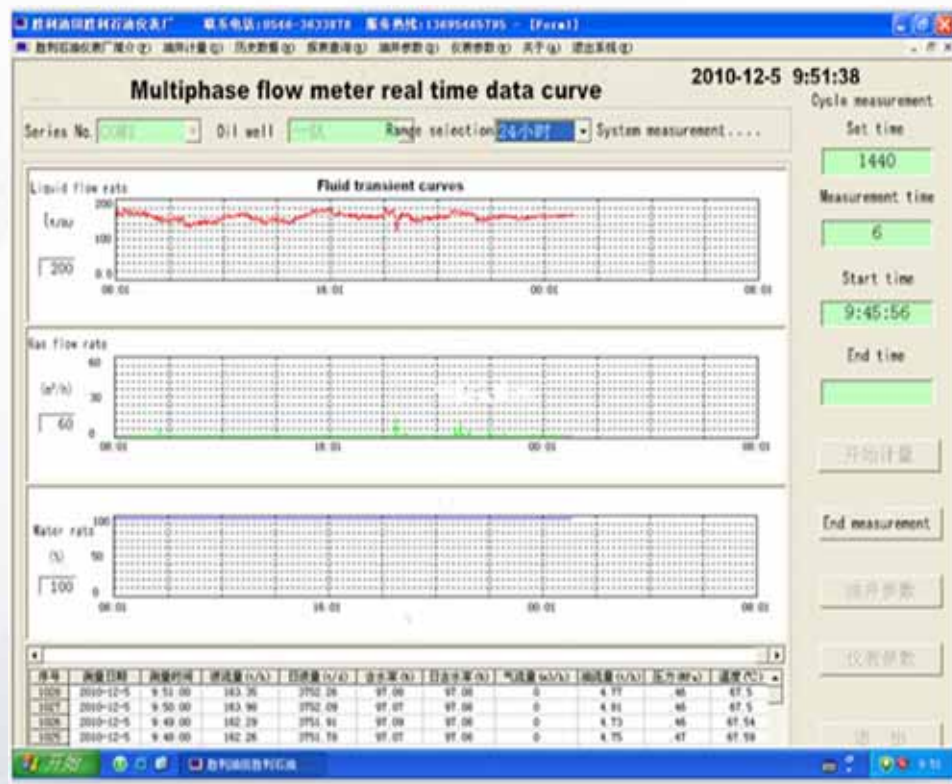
胜利油田胜利石油仪表厂 联系电话:0546-3633878 服务热线:13696465795 - [Form1]

Multiphase flow meter real time data curve

2010-12-5 9:51:38

Cycle measurement

Series No. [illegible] Oil well 一队 Range selection 24小时 System measurement....

Set time
1440
Measurement time
6
Start time
9:45:56
End time

开始计量

End measurement

油井参数

仪表参数

Fluid transient curves

Liquid flow rate
(t/d)
200
100
0.0
200
08:01 16:01 00:01 08:01

Gas flow rate
($m^3$/h)
60
30
0
60
08:01 16:01 00:01 08:01

Water rate
(%)
100
50
0
100
08:01 16:01 00:01 08:01

| 序号 | 测量日期 | 测量时间 | 液流量(t/h) | 日流量(t/d) | 含水率(%) | 日含水率(%) | 气流量(m3/h) | 油流量(t/h) | 压力(MPa) | 温度(℃) |
|---|---|---|---|---|---|---|---|---|---|---|
| 1028 | 2010-12-5 | 9:51:00 | 163.35 | 3752.28 | 97.08 | 97.08 | 0 | 4.77 | 46 | 67.5 |
| 1027 | 2010-12-5 | 9:50:00 | 163.98 | 3752.09 | 97.07 | 97.08 | 0 | 4.81 | 46 | 67.5 |
| 1026 | 2010-12-5 | 9:49:00 | 162.29 | 3751.91 | 97.09 | 97.08 | 0 | 4.73 | 46 | 67.54 |
| 1025 | 2010-12-5 | 9:48:00 | 162.26 | 3751.78 | 97.07 | 97.08 | 0 | 4.75 | 47 | 67.59 |

开始 胜利油田胜利石油

9:51